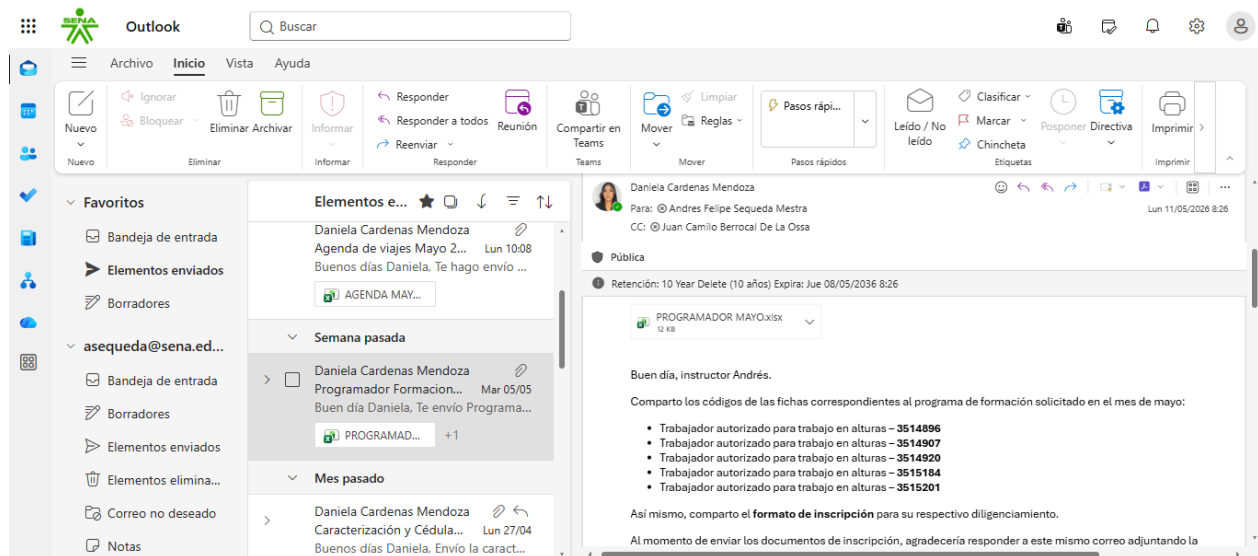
SENA Outlook Buscar

Archivo Inicio Vista Ayuda

Nuevo
Nuevo

Ignorar
Bloquear
Eliminar Archivar
Eliminar

Informar
Informar

Responder
Responder a todos
Reenviar
Reunión
Responder

Compartir en Teams
Teams

Mover
Limpiar
Reglas
Mover

Pasos rápi...
Pasos rápidos

Leído / No leído
Clasificar
Marcar
Chincheta
Posponer
Directiva
Etiquetas

Imprimir
Imprimir

Favoritos
Bandeja de entrada
Elementos enviados
Borradores
asequeda@sena.ed...
Bandeja de entrada
Borradores
Elementos enviados
Elementos elimina...
Correo no deseado
Notas

Elementos e...

Daniela Cardenas Mendoza
Agenda de viajes Mayo 2... Lun 10:08
Buenos días Daniela, Te hago envío ...
AGENDA MAY...

Semana pasada

Daniela Cardenas Mendoza
Programador Formacion... Mar 05/05
Buen día Daniela, Te envío Programa...
PROGRAMAD... +1

Mes pasado

Daniela Cardenas Mendoza
Caracterización y Cédula... Lun 27/04
Buenos días Daniela, Envío la caract...

Daniela Cardenas Mendoza
Para: Andres Felipe Sequeda Mestra
CC: Juan Camilo Berrocal De La Ossa
Lun 11/05/2026 8:26

Pública

Retención: 10 Year Delete (10 años) Expira: Jue 08/05/2036 8:26

PROGRAMADOR MAYO.xlsx
12 KB

Buen día, instructor Andrés.

Comparto los códigos de las fichas correspondientes al programa de formación solicitado en el mes de mayo:

- Trabajador autorizado para trabajo en alturas – **3514896**
- Trabajador autorizado para trabajo en alturas – **3514907**
- Trabajador autorizado para trabajo en alturas – **3514920**
- Trabajador autorizado para trabajo en alturas – **3515184**
- Trabajador autorizado para trabajo en alturas – **3515201**

Así mismo, comparto el **formato de inscripción** para su respectivo diligenciamiento.

Al momento de enviar los documentos de inscripción, agradecería responder a este mismo correo adjuntando la